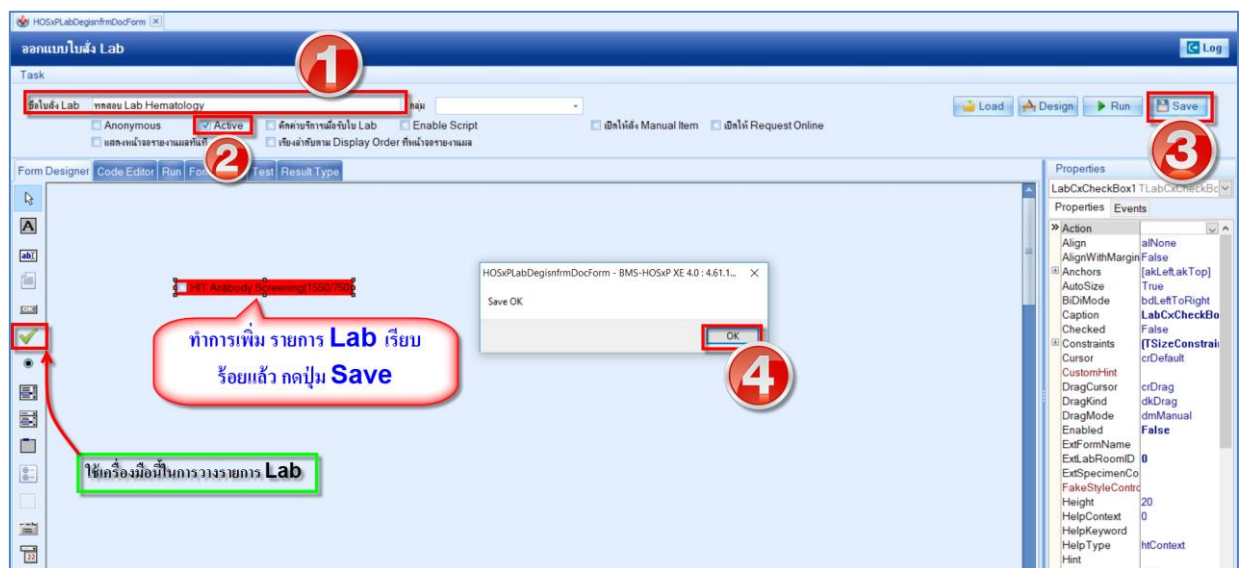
HOSxPLabDegisnfrmDocForm

ออกแบบใบสั่ง Lab

Log

Task

1

ชื่อใบสั่ง Lab ทดสอบ Lab Hematology

กลุ่ม

Load Design Run Save

Anonymous Active คัดค่าบริการมือรับใบ Lab Enable Script เปิดให้สั่ง Manual Item เปิดให้ Request Online

แสดงหน้าจอรายงานผลทันที เรียงลำดับตาม Display Order ที่หน้าจอรายงานผล

2

3

Form Designer Code Editor Run Form Test Result Type

Properties

LabCxCheckBox1 TLabCxCheckBox

Properties Events

| | |
|---|---|
| Action | |
| Align | alNone |
| AlignWithMargin | False |
| Anchors | [akLeft,akTop] |
| AutoSize | True |
| BiDiMode | bdLeftToRight |
| Caption | LabCxCheckBo |
| Checked | False |
| Constraints | (TSizeConstrai |
| Cursor | crDefault |
| CustomHint | |
| DragCursor | crDrag |
| DragKind | dkDrag |
| DragMode | dmManual |
| Enabled | False |
| ExtFormName | |
| ExtLabRoomID | 0 |
| ExtSpecimenCo | |
| FakeStyleContro | |
| Height | 20 |
| HelpContext | 0 |
| HelpKeyword | |
| HelpType | htContext |
| Hint | |

HIT Antibody Screening(1550/750)

HOSxPLabDegisnfrmDocForm - BMS-HOSxP XE 4.0 : 4.61.1...

Save OK

OK

4

ทำการเพิ่ม รายการ Lab เรียบร้อยแล้ว กดปุ่ม Save

ใช้เครื่องมือนี้ในการวางรายการ Lab